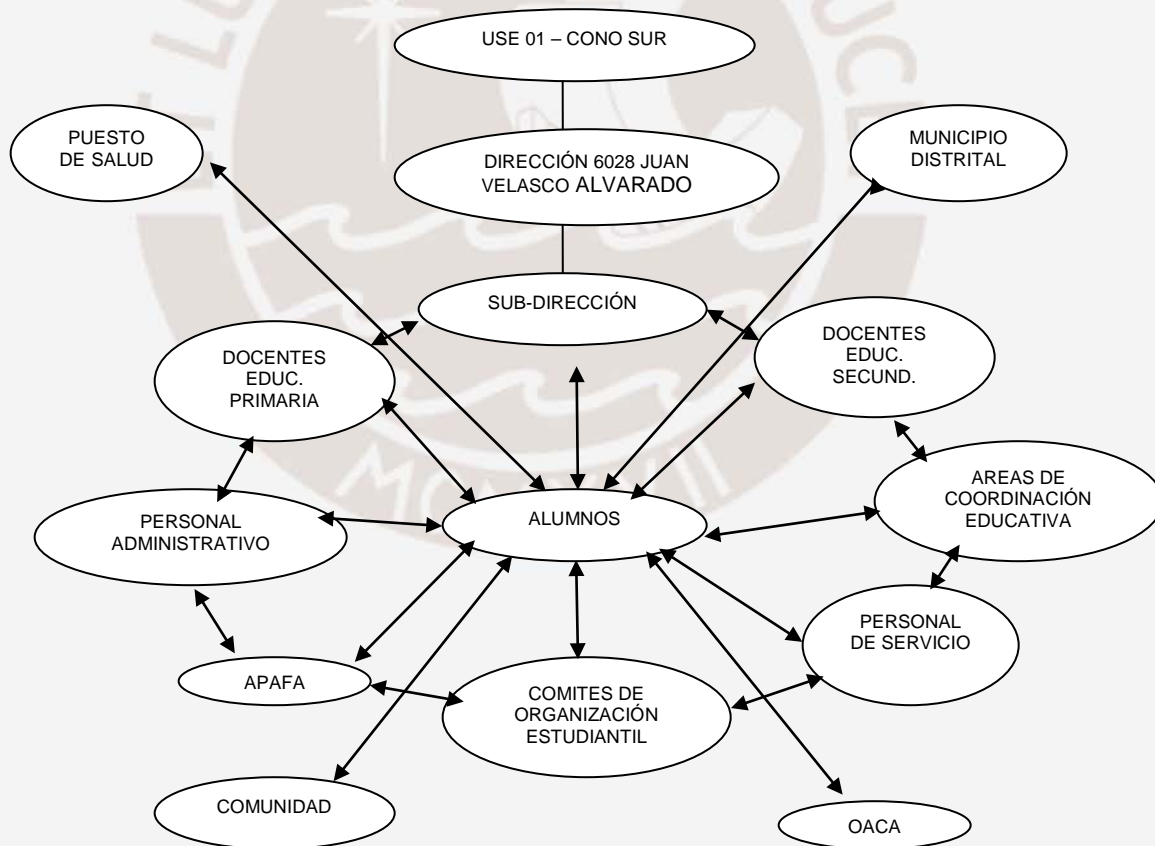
USE 01 – CONO SUR

PUESTO DE SALUD

DIRECCIÓN 6028 JUAN VELASCO ALVARADO

MUNICIPIO DISTRITAL

SUB-DIRECCIÓN

DOCENTES EDUC. PRIMARIA

DOCENTES EDUC. SECUND.

AREAS DE COORDINACIÓN EDUCATIVA

PERSONAL ADMINISTRATIVO

ALUMNOS

PERSONAL DE SERVICIO

APAFA

COMITES DE ORGANIZACIÓN ESTUDIANTIL

COMUNIDAD

OACA